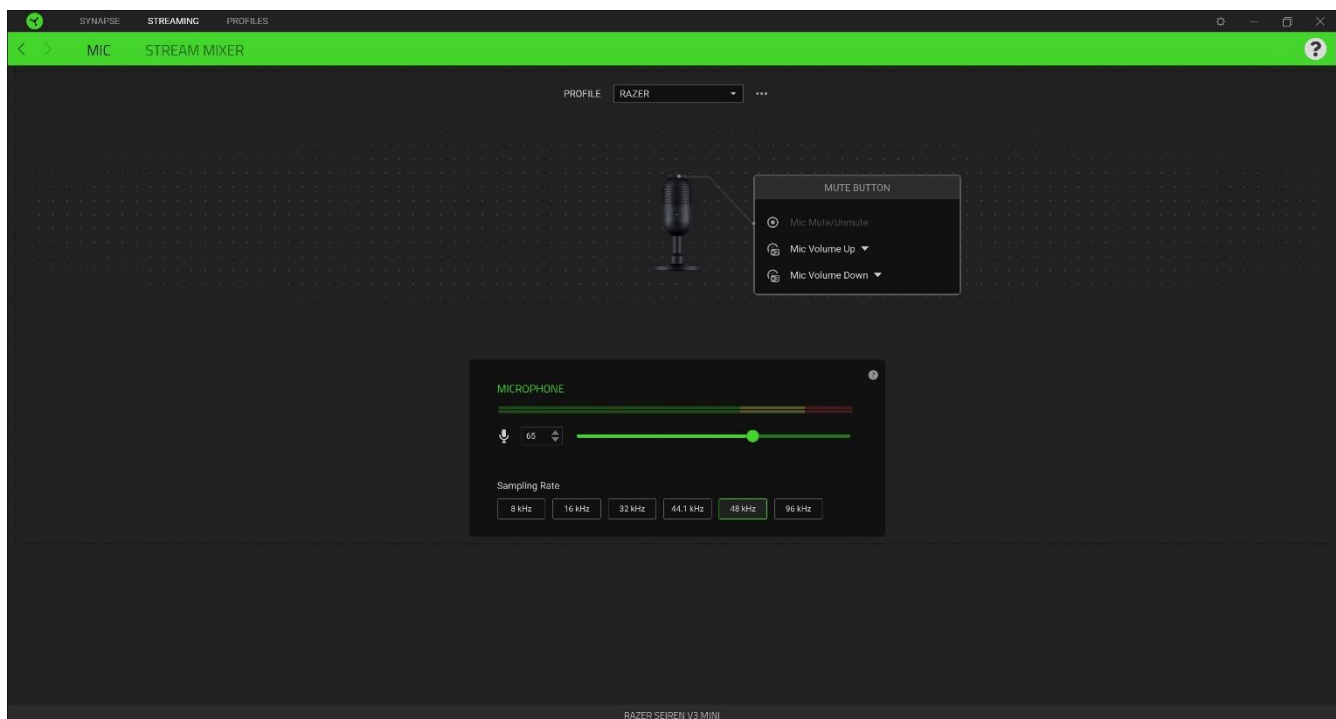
SYNAPSE STREAMING PROFILES

MIC STREAM MIXER

?

PROFILE RAZER ···

MUTE BUTTON

Mic Mute/Unmute

Mic Volume Up

Mic Volume Down

MICROPHONE

65

Sampling Rate

8 kHz | 16 kHz | 32 kHz | 44.1 kHz | 48 kHz | 96 kHz

RAZER SEIREN V3 MINI